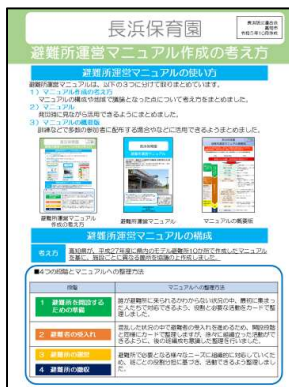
長浜保育園

避難所運営マニュアル作成の考え方

避難所運営マニュアルの使い方

避難所運営マニュアルは、以下の3つに分けてまとめています。
1）マニュアル作成の考え方
マニュアルの構成や協議で議論となった点について考え方をまとめました。
2）マニュアル
発災時に見ながら活用できるようにまとめました。
3）マニュアルの概要版
訓練などで多数の参加者に配布する場合などに活用できるようまとめました。

避難所運営マニュアル作成の考え方

マニュアルの概要版

避難所運営マニュアルの構成

考え方

■4つの段階とマニュアルへの整理方法

| 段階 | マニュアルへの整理方法 |
|---|---|
| 1 避難所を開設するための準備 | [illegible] |
| 2 避難者の受入れ | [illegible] |
| 3 避難所の運営 | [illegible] |
| 4 避難所の撤収 | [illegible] |